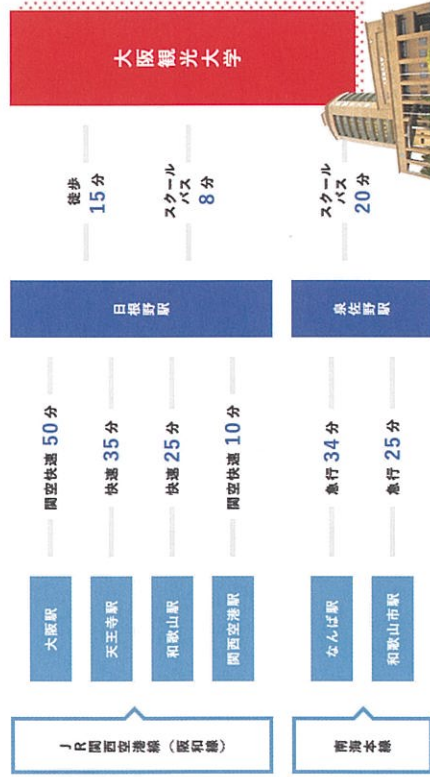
JR関西空港線（阪和線）

大阪駅
関空快速 50分

天王寺駅
快速 35分

和歌山駅
快速 25分

関西空港駅
関空快速 10分

日根野駅

徒歩 15分

スクールバス 8分

南海本線

なんば駅
急行 34分

和歌山市駅
急行 25分

泉佐野駅

スクールバス 20分

大阪観光大学